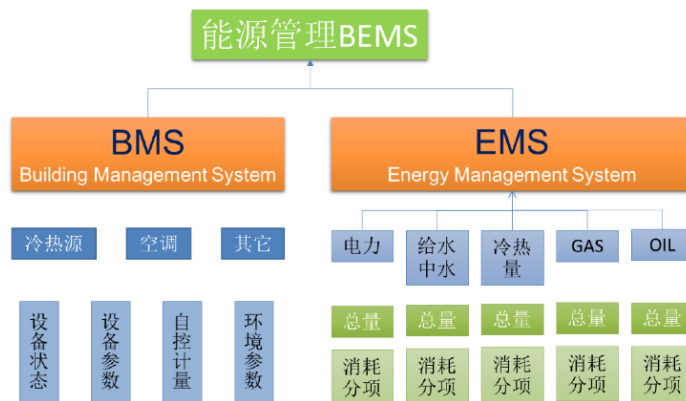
能源管理BEMS

BMS
Building Management System

EMS
Energy Management System

冷热源
空调
其它

设备状态
设备参数
自控计量
环境参数

电力
给水中水
冷热量
GAS
OIL

总量
总量
总量
总量
总量

消耗分项
消耗分项
消耗分项
消耗分项
消耗分项